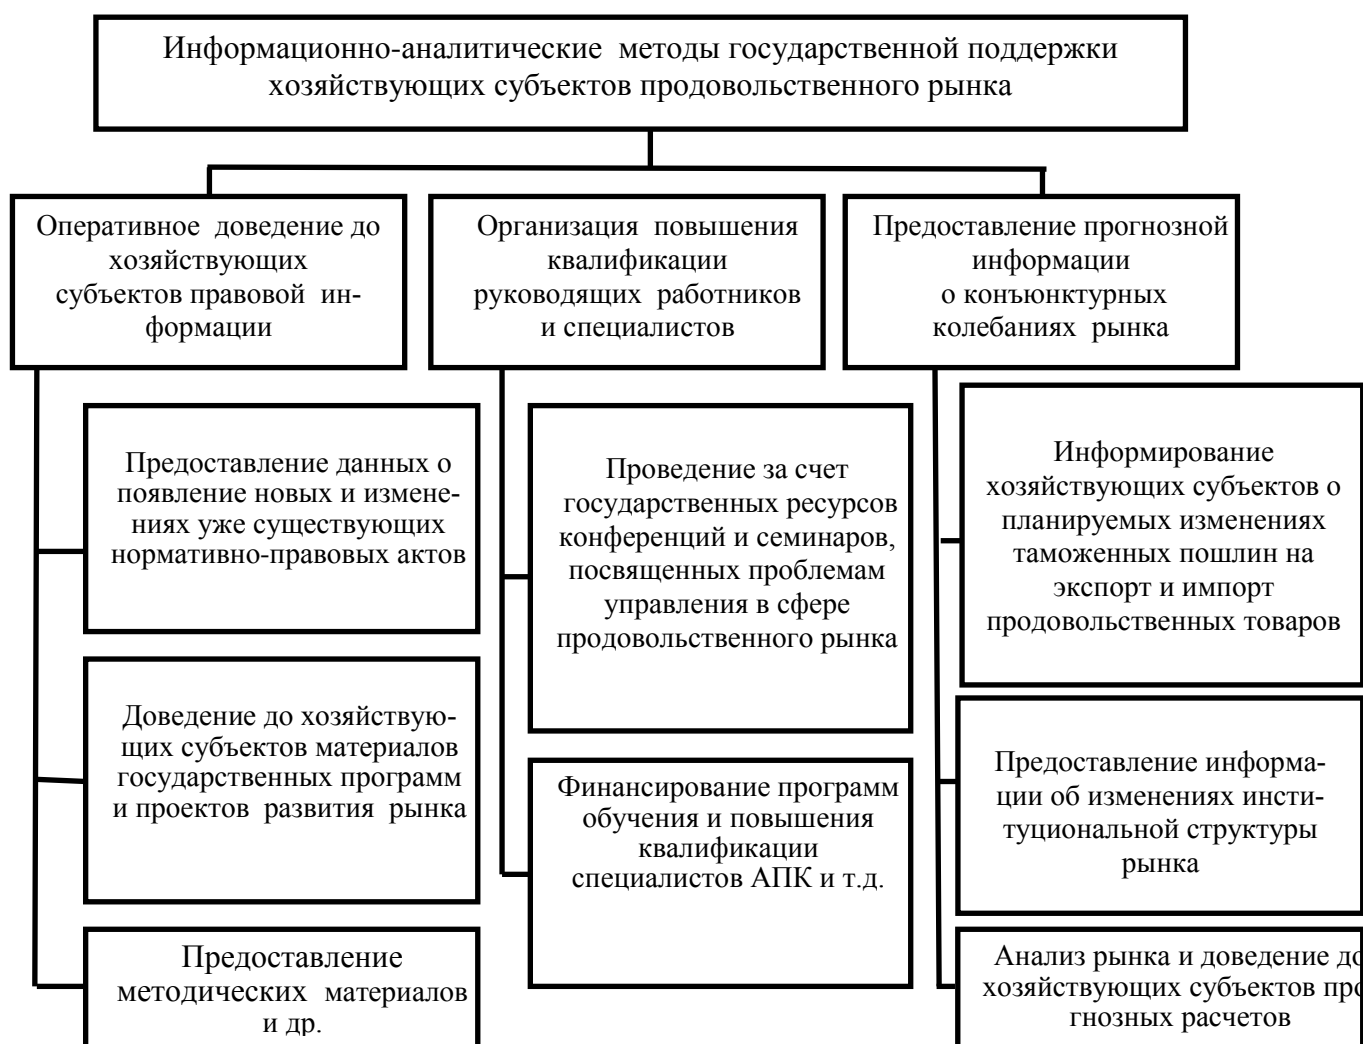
Информационно-аналитические методы государственной поддержки хозяйствующих субъектов продовольственного рынка

Оперативное доведение до хозяйствующих субъектов правовой информации

Предоставление данных о появление новых и изменениях уже существующих нормативно-правовых актов

Доведение до хозяйствующих субъектов материалов государственных программ и проектов развития рынка

Предоставление методических материалов и др.

Организация повышения квалификации руководящих работников и специалистов

Проведение за счет государственных ресурсов конференций и семинаров, посвященных проблемам управления в сфере продовольственного рынка

Финансирование программ обучения и повышения квалификации специалистов АПК и т.д.

Предоставление прогнозной информации о конъюнктурных колебаниях рынка

Информирование хозяйствующих субъектов о планируемых изменениях таможенных пошлин на экспорт и импорт продовольственных товаров

Предоставление информации об изменениях институциональной структуры рынка

Анализ рынка и доведение д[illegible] хозяйствующих субъектов пр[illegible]гнозных расчетов